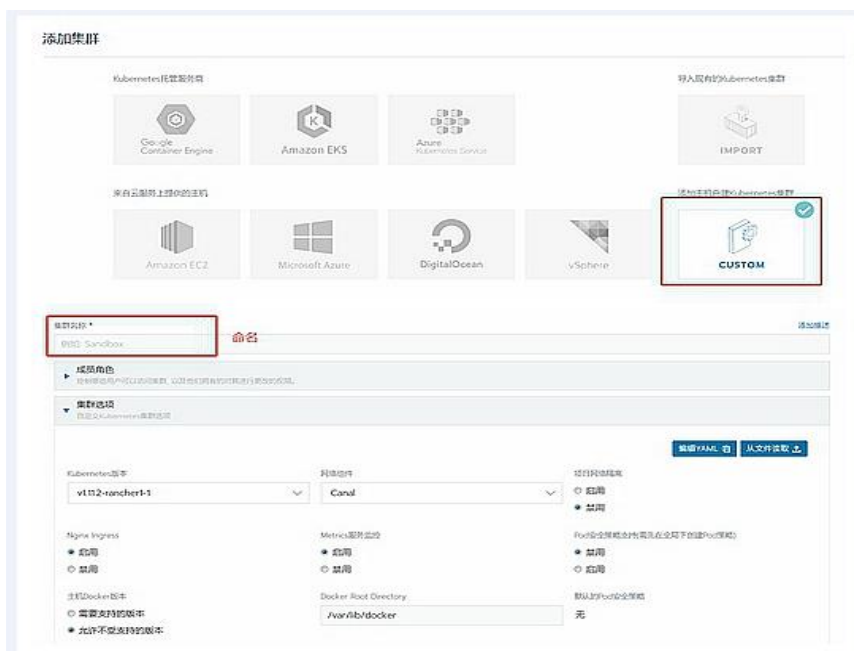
添加集群

Kubernetes托管服务商

Google Container Engine

Amazon EKS

Azure Kubernetes Service

导入现有的Kubernetes集群

IMPORT

来自云服务上提供的主机

Amazon EC2

Microsoft Azure

DigitalOcean

vSphere

添加本机自建Kubernetes集群

CUSTOM

集群名称 *

例如: Sandbox

命名

添加描述

成员角色

控制哪些用户可以访问集群，以及他们拥有的对其进行更改的权限。

集群选项

自定义Kubernetes集群选项

编辑YAML

从文件读取

Kubernetes版本

v1.12-rancher1-1

网络组件

Canal

项目网络隔离

○ 启用

● 禁用

Nginx Ingress

● 启用

○ 禁用

Metrics服务监控

● 启用

○ 禁用

Pod安全策略支持(需先在全局下创建Pod策略)

● 禁用

○ 启用

主机Docker版本

○ 需要支持的版本

● 允许不受支持的版本

Docker Root Directory

/var/lib/docker

默认Pod安全策略

无